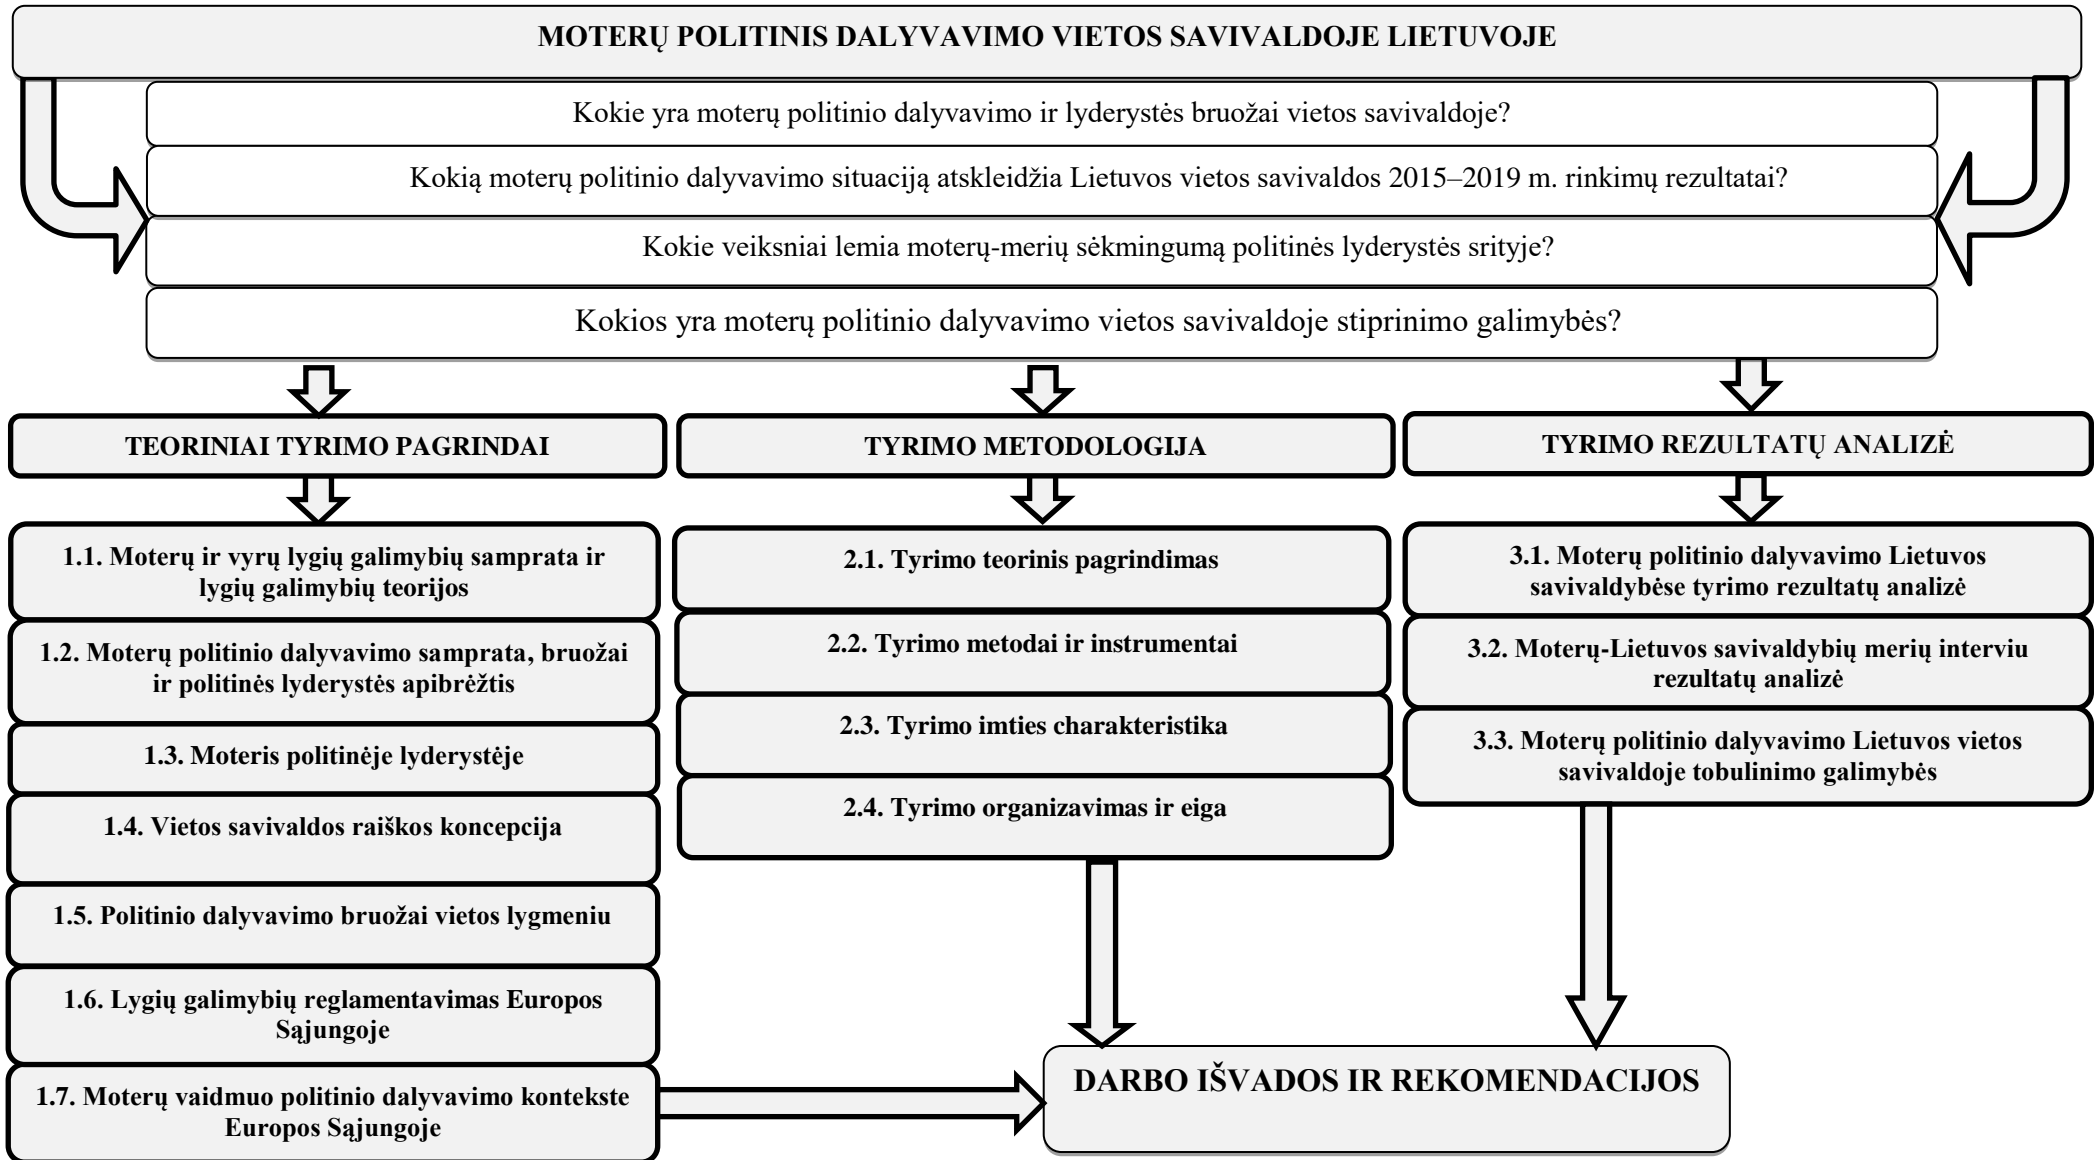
MOTERŲ POLITINIS DALYVAVIMO VIETOS SAVIVALDOJE LIETUVOJE

Kokie yra moterų politinio dalyvavimo ir lyderystės bruožai vietos savivaldoje?

Kokią moterų politinio dalyvavimo situaciją atskleidžia Lietuvos vietos savivaldos 2015–2019 m. rinkimų rezultatai?

Kokie veiksniai lemia moterų-merių sėkmingumą politinės lyderystės srityje?

Kokios yra moterų politinio dalyvavimo vietos savivaldoje stiprinimo galimybės?

TEORINIAI TYRIMO PAGRINDAI

1.1. Moterų ir vyrų lygių galimybių samprata ir lygių galimybių teorijos

1.2. Moterų politinio dalyvavimo samprata, bruožai ir politinės lyderystės apibrėžtis

1.3. Moteris politinėje lyderystėje

1.4. Vietos savivaldos raiškos koncepcija

1.5. Politinio dalyvavimo bruožai vietos lygmeniu

1.6. Lygių galimybių reglamentavimas Europos Sąjungoje

1.7. Moterų vaidmuo politinio dalyvavimo kontekste Europos Sąjungoje

TYRIMO METODOLOGIJA

2.1. Tyrimo teorinis pagrindimas

2.2. Tyrimo metodai ir instrumentai

2.3. Tyrimo imties charakteristika

2.4. Tyrimo organizavimas ir eiga

TYRIMO REZULTATŲ ANALIZĖ

3.1. Moterų politinio dalyvavimo Lietuvos savivaldybėse tyrimo rezultatų analizė

3.2. Moterų-Lietuvos savivaldybių merių interviu rezultatų analizė

3.3. Moterų politinio dalyvavimo Lietuvos vietos savivaldoje tobulinimo galimybės

DARBO IŠVADOS IR REKOMENDACIJOS